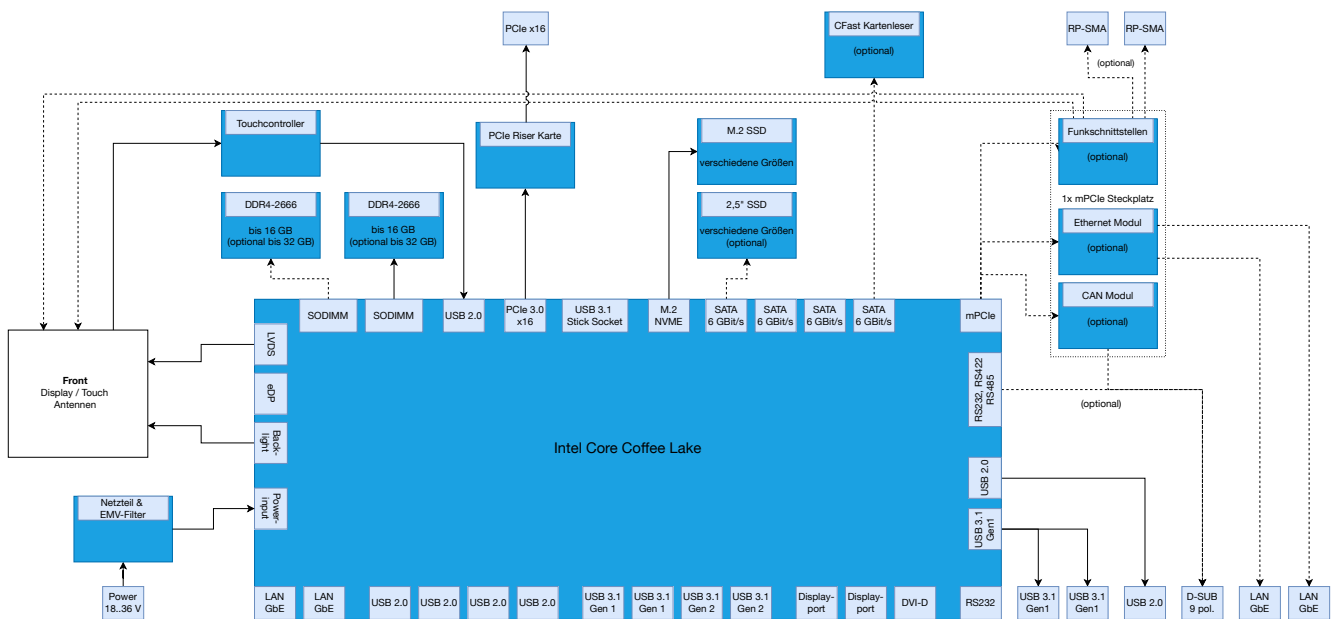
PCIe x16

CFast Kartenleser
(optional)

RP-SMA
RP-SMA
(optional)

Touchcontroller

PCIe Riser Karte

M.2 SSD
verschiedene Größen

Funkschnittstellen
(optional)

1x mPCIe Steckplatz

DDR4-2666
bis 16 GB
(optional bis 32 GB)

DDR4-2666
bis 16 GB
(optional bis 32 GB)

2,5" SSD
verschiedene Größen
(optional)

Ethernet Modul
(optional)

CAN Modul
(optional)

Front
Display / Touch
Antennen

SODIMM
SODIMM
USB 2.0
PCIe 3.0 x16
USB 3.1 Stick Socket
M.2 NVME
SATA 6 GBit/s
SATA 6 GBit/s
SATA 6 GBit/s
SATA 6 GBit/s
mPCIe

LVDS
eDP
Back-light
Power-input

RS232, RS422 RS485
(optional)

Intel Core Coffee Lake

USB 2.0
USB 3.1 Gen1

Netzteil & EMV-Filter

Power
18..36 V

LAN GbE
LAN GbE
USB 2.0
USB 2.0
USB 2.0
USB 2.0
USB 3.1 Gen 1
USB 3.1 Gen 1
USB 3.1 Gen 2
USB 3.1 Gen 2
Display-port
Display-port
DVI-D
RS232

USB 3.1 Gen1
USB 3.1 Gen1
USB 2.0
D-SUB 9 pol.
LAN GbE
LAN GbE